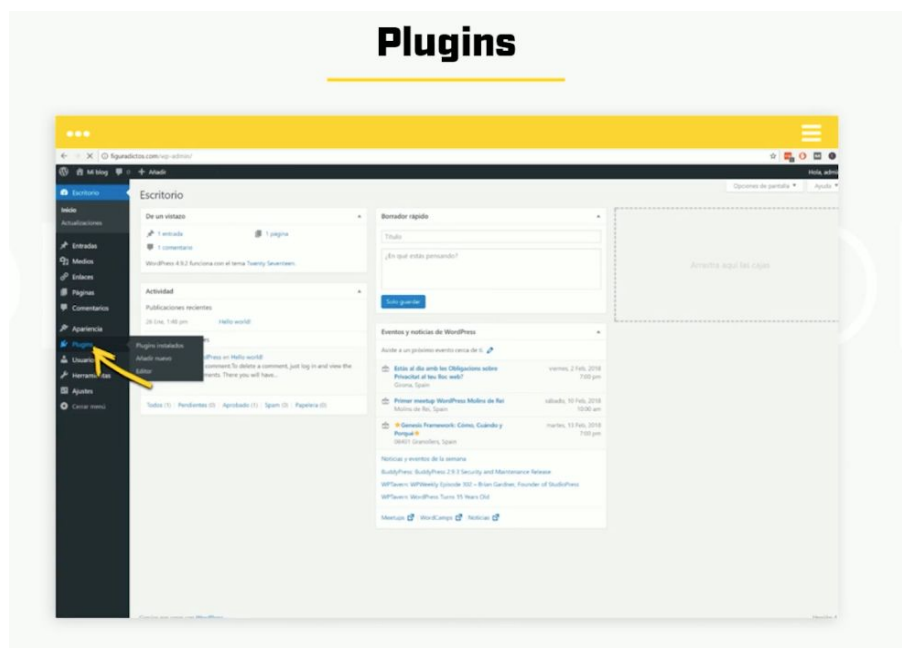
Plugins

figuradictos.com/wp-admin/

Mi blog 0 + Añadir

Hola, admin

Opciones de pantalla ▾ Ayuda ▾

Escritorio

Inicio
Actualizaciones

Entradas
Medios
Enlaces
Páginas
Comentarios

Apariencia
Plugins
Usuarios
Herramientas
Ajustes
Cerrar menú

Plugins instalados
Añadir nuevo
Editor

Escritorio

De un vistazo
1 entrada
1 página
1 comentario
WordPress 4.9.2 funciona con el tema Twenty Seventeen.

Actividad
Publicaciones recientes
26 Ene, 1:46 pm Hello world!

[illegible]dPress en Hello world!
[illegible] comment. To delete a comment, just log in and view the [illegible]ments. There you will have...

Todos (1) | Pendientes (0) | Aprobado (1) | Spam (0) | Papelera (0)

Borrador rápido
Título
¿En qué estás pensando?
Solo guardar

Eventos y noticias de WordPress
Asiste a un próximo evento cerca de ti.

Estás al día amb les Obligacions sobre Privacitat al teu lloc web?
Girona, Spain
viernes, 2 Feb, 2018 7:00 pm

Primer meetup WordPress Molins de Rei
Molins de Rei, Spain
sábado, 10 Feb, 2018 10:00 am

★Genesis Framework: Cómo, Cuándo y Porqué★
08401 Granollers, Spain
martes, 13 Feb, 2018 7:00 pm

Noticias y eventos de la semana
BuddyPress: BuddyPress 2.9.3 Security and Maintenance Release
WPTavern: WPWeekly Episode 300 – Brian Gardner, Founder of StudioPress
WPTavern: WordPress Turns 15 Years Old

Meetups | WordCamps | Noticias

Arrastra aquí las cajas

Gracias por crear con WordPress.
Versión 4.9.2